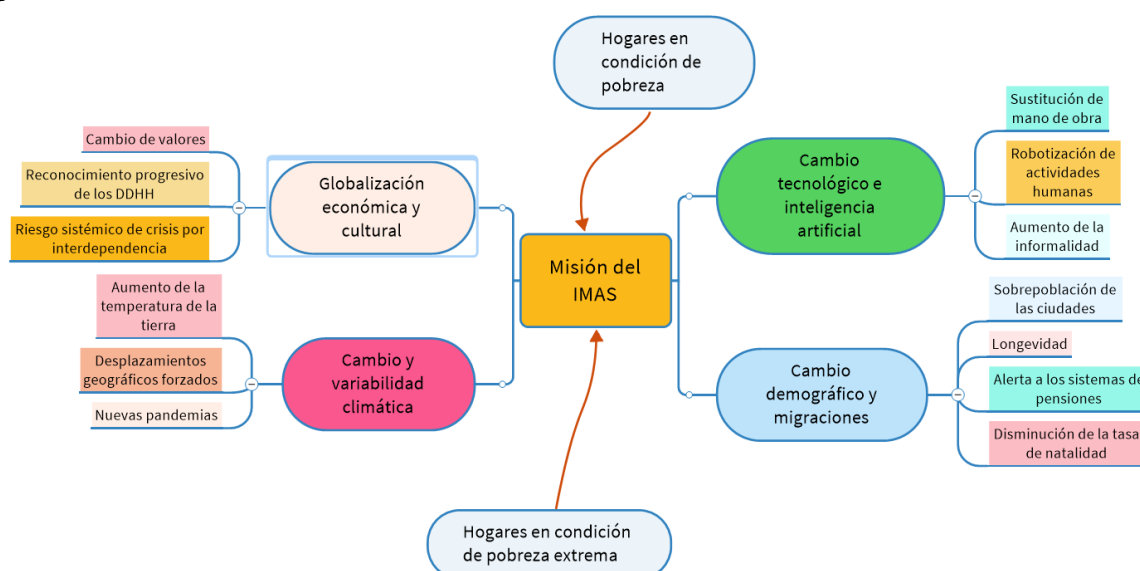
Hogares en condición de pobreza

Misión del IMAS

Globalización económica y cultural

Cambio de valores

Reconocimiento progresivo de los DDHH

Riesgo sistémico de crisis por interdependencia

Cambio y variabilidad climática

Aumento de la temperatura de la tierra

Desplazamientos geográficos forzados

Nuevas pandemias

Cambio tecnológico e inteligencia artificial

Sustitución de mano de obra

Robotización de actividades humanas

Aumento de la informalidad

Cambio demográfico y migraciones

Sobrepoblación de las ciudades

Longevidad

Alerta a los sistemas de pensiones

Disminución de la tasa de natalidad

Hogares en condición de pobreza extrema